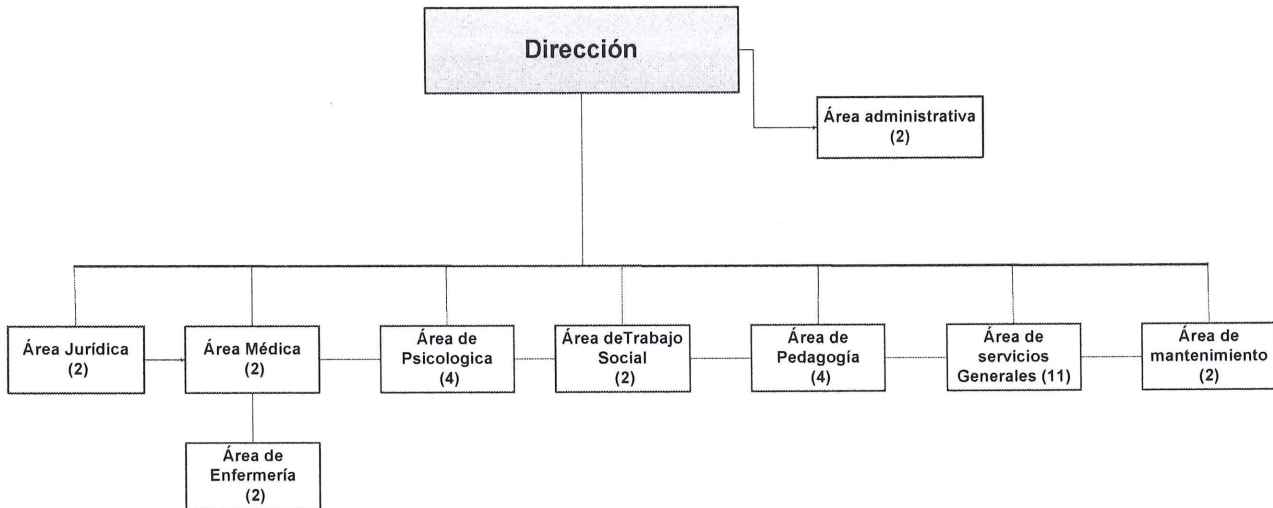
Dirección

Área administrativa
(2)

Área Jurídica
(2)

Área Médica
(2)

Área de
Psicologica
(4)

Área deTrabajo
Social
(2)

Área de
Pedagogía
(4)

Área de
servicios
Generales (11)

Área de
mantenimiento
(2)

Área de
Enfermería
(2)